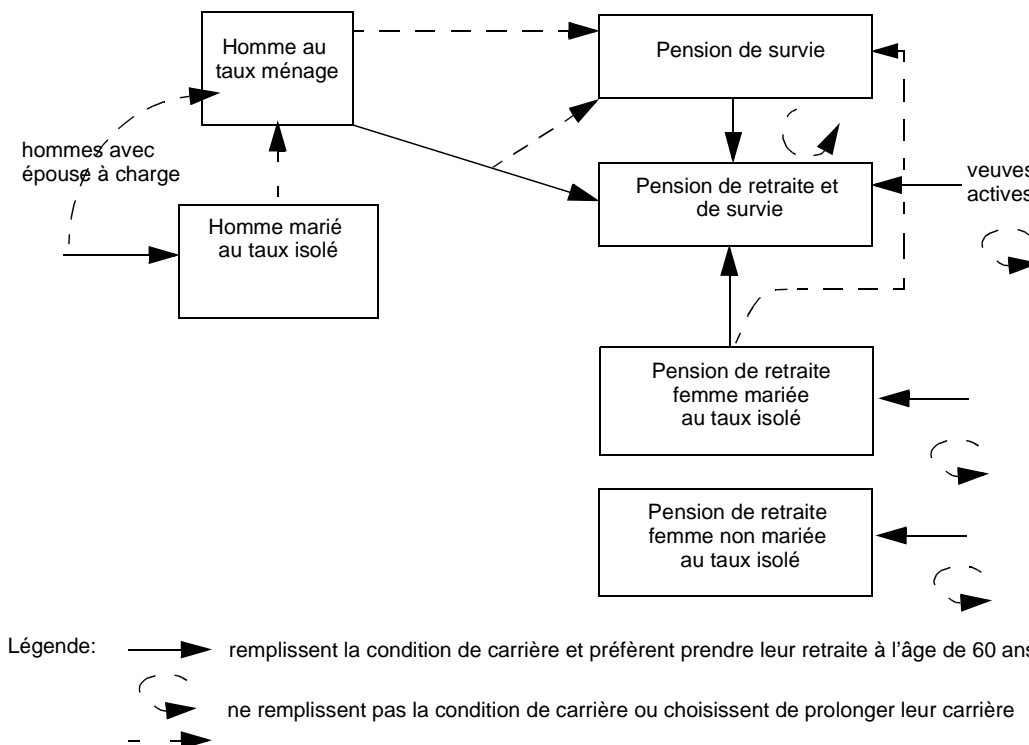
Homme au taux ménage

Pension de survie

hommes avec épouse à charge

Pension de retraite et de survie

veuves actives

Homme marié au taux isolé

Pension de retraite femme mariée au taux isolé

Pension de retraite femme non mariée au taux isolé

Légende:

remplissent la condition de carrière et préfèrent prendre leur retraite à l'âge de 60 ans

ne remplissent pas la condition de carrière ou choisissent de prolonger leur carrière